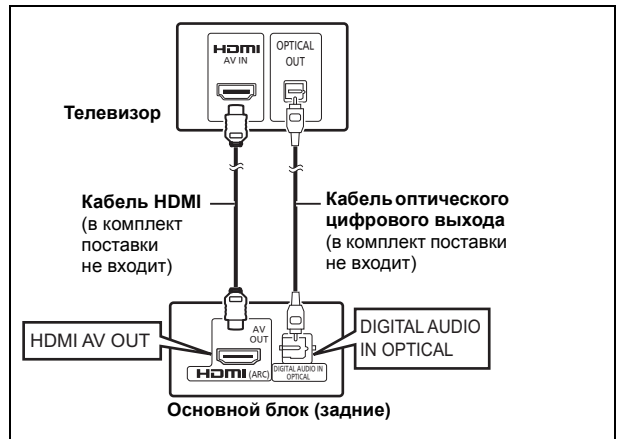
HDMI AV IN

OPTICAL OUT

Телевизор

Кабель HDMI (в комплект поставки не входит)

Кабель оптического цифрового выхода (в комплект поставки не входит)

HDMI AV OUT

AV OUT

HDMI (ARC)

DIGITAL AUDIO IN OPTICAL

DIGITAL AUDIO IN OPTICAL

Основной блок (задние)